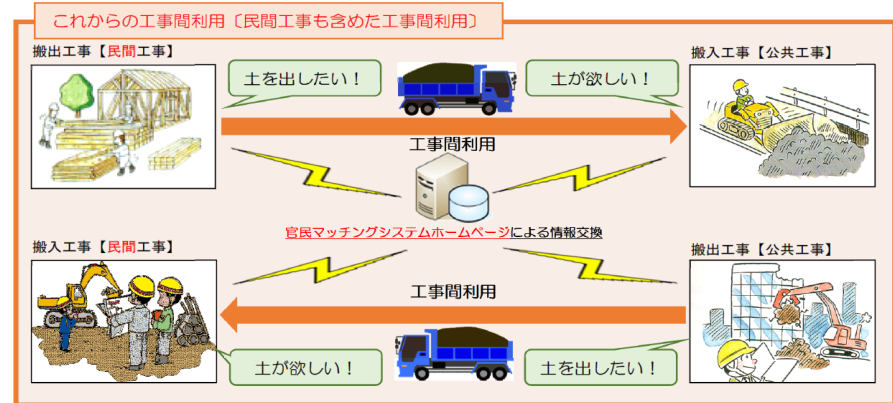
これからの工事間利用〔民間工事も含めた工事間利用〕

搬出工事【民間工事】

土を出したい！

土が欲しい！

搬入工事【公共工事】

工事間利用

官民マッチングシステムホームページによる情報交換

搬入工事【民間工事】

搬出工事【公共工事】

工事間利用

土が欲しい！

土を出したい！